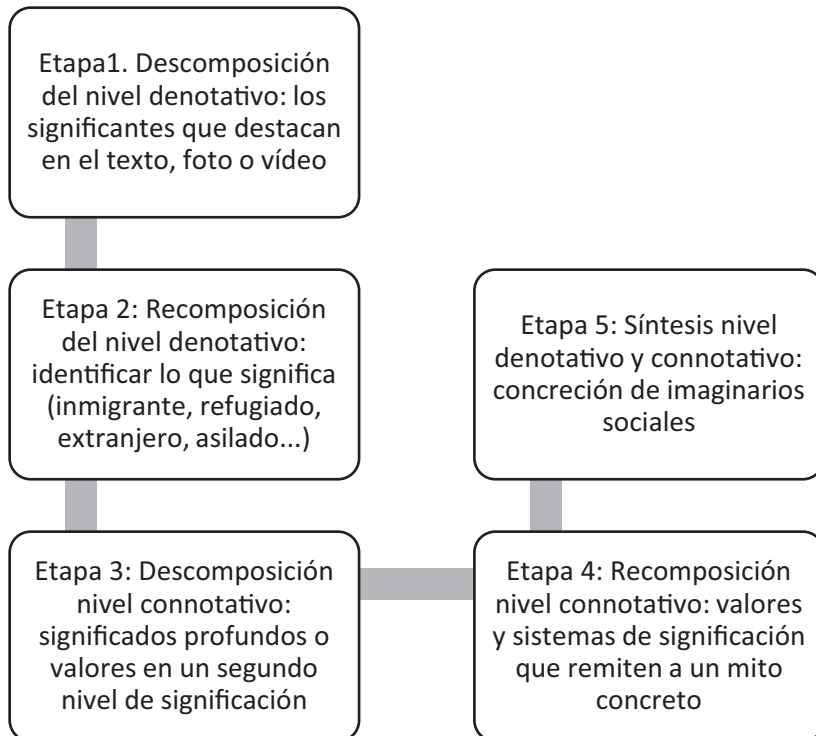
Etapa1. Descomposición del nivel denotativo: los significantes que destacan en el texto, foto o vídeo

Etapa 2: Recomposición del nivel denotativo: identificar lo que significa (inmigrante, refugiado, extranjero, asilado...)

Etapa 3: Descomposición nivel connotativo: significados profundos o valores en un segundo nivel de significación

Etapa 4: Recomposición nivel connotativo: valores y sistemas de significación que remiten a un mito concreto

Etapa 5: Síntesis nivel denotativo y connotativo: concreción de imaginarios sociales